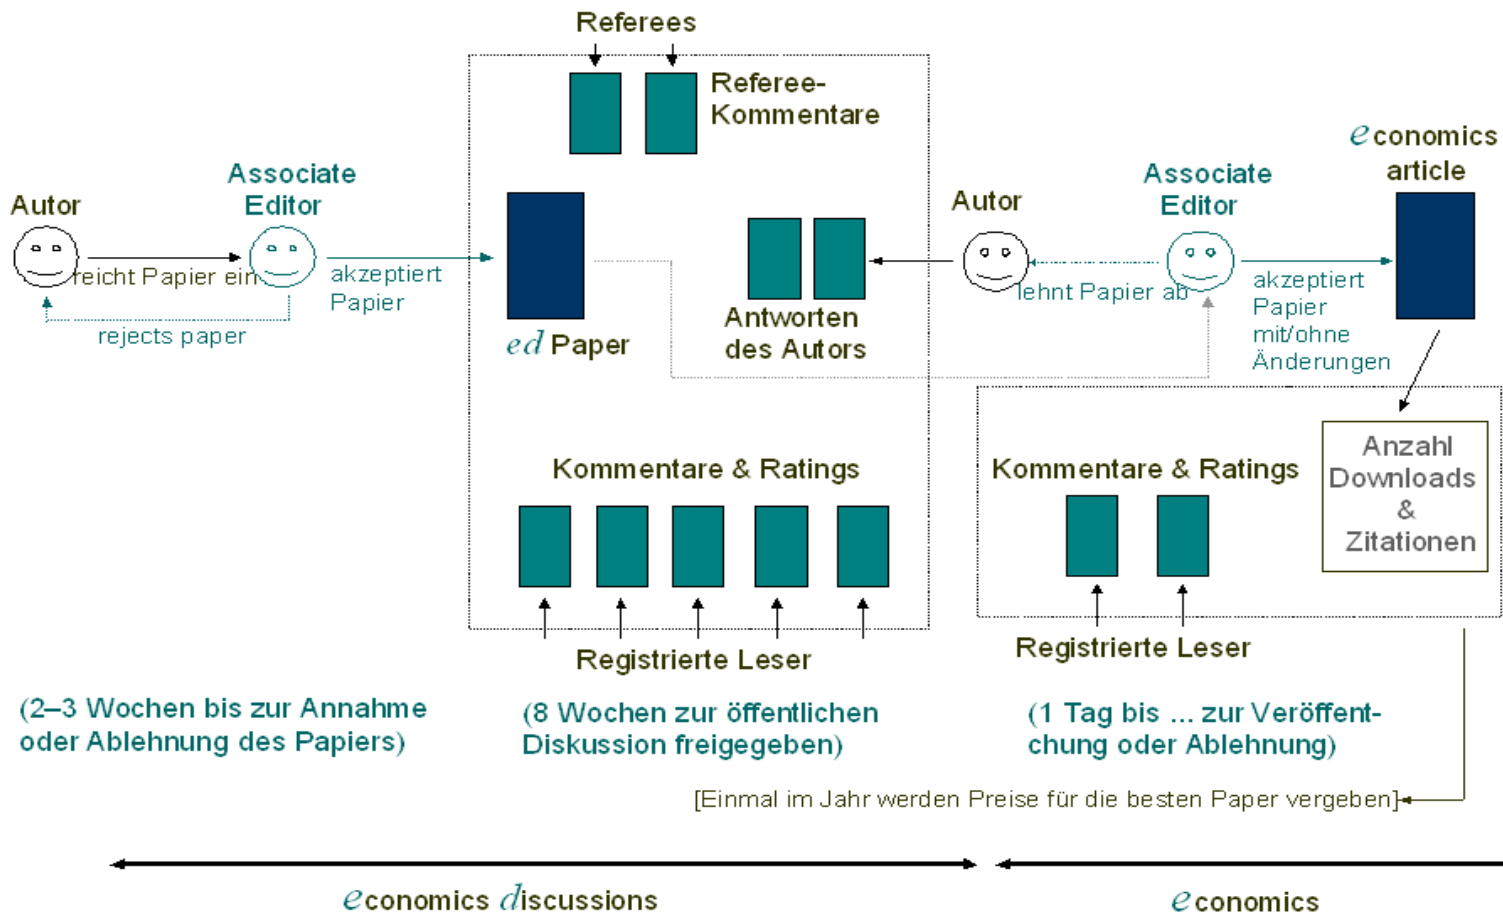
Referees

Referee-Kommentare

Autor

Associate Editor

reicht Papier ein

akzeptiert Papier

rejects paper

*ed* Paper

Antworten des Autors

Autor

Associate Editor

lehnt Papier ab

*e*conomics article

akzeptiert Papier mit/ohne Änderungen

Kommentare & Ratings

Kommentare & Ratings

Anzahl Downloads & Zitationen

Registrierte Leser

Registrierte Leser

(2–3 Wochen bis zur Annahme oder Ablehnung des Papiers)

(8 Wochen zur öffentlichen Diskussion freigegeben)

(1 Tag bis ... zur Veröffentchung oder Ablehnung)

[Einmal im Jahr werden Preise für die besten Paper vergeben]

*e*conomics *d*iscussions

*e*conomics